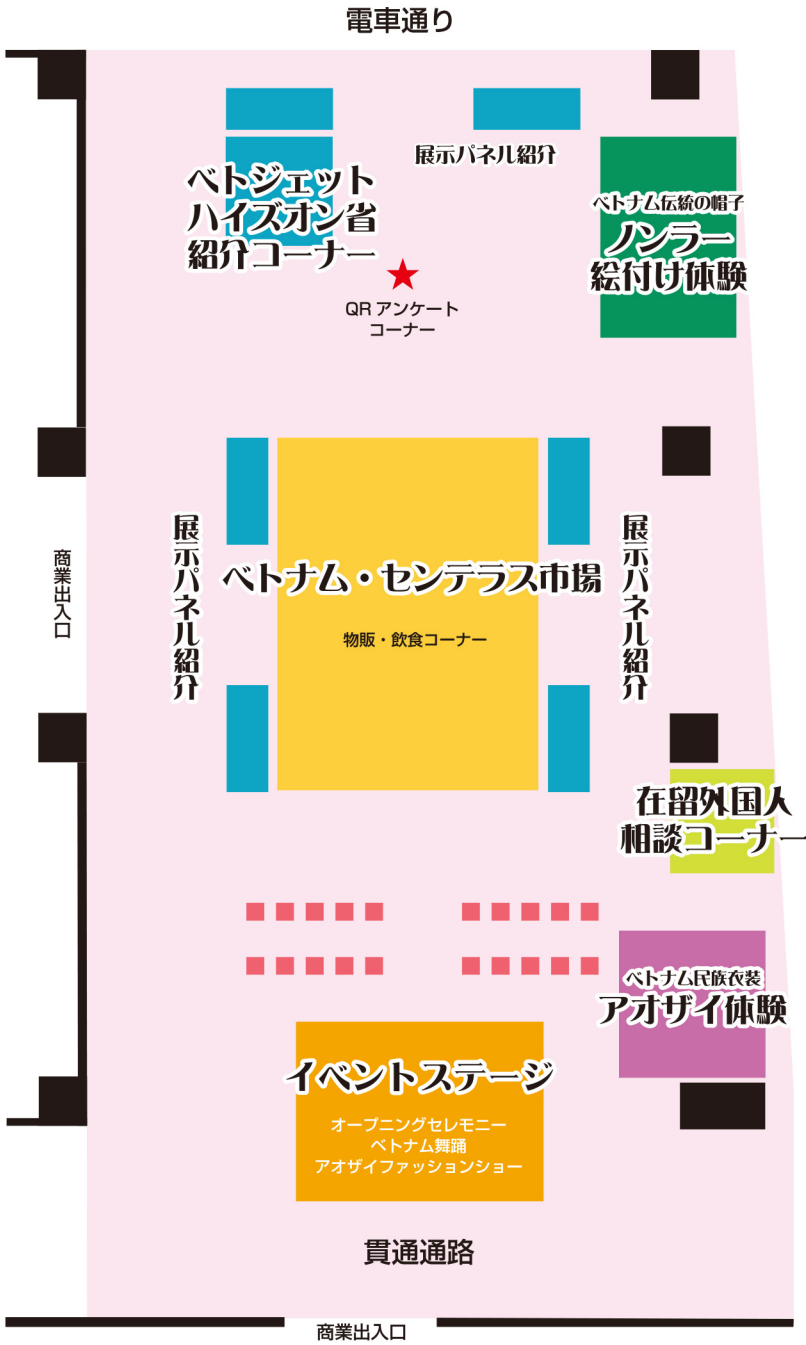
電車通り

展示パネル紹介

ベトジェット
ハイズオン省
紹介コーナー

QR アンケート
コーナー

ベトナム伝統の帽子
ノンラー
絵付け体験

商業出入口

展示パネル紹介

ベトナム・センテラス市場

物販・飲食コーナー

展示パネル紹介

在留外国人
相談コーナー

ベトナム民族衣装
アオザイ体験

イベントステージ

オープニングセレモニー
ベトナム舞踊
アオザイファッションショー

貫通通路

商業出入口